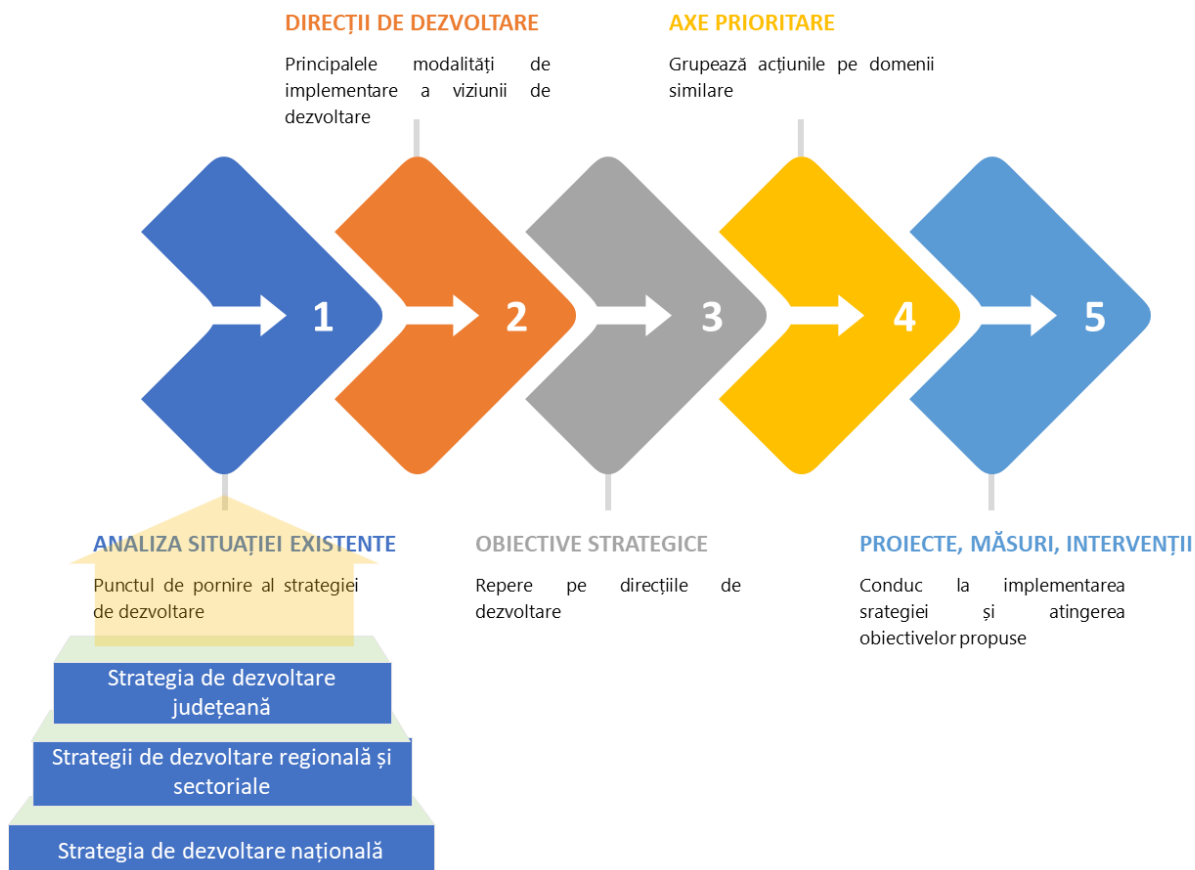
DIRECȚII DE DEZVOLTARE

Principalele modalități de implementare a viziunii de dezvoltare

AXE PRIORITARE

Grupează acțiunile pe domenii similare

1

2

3

4

5

ANALIZA SITUAȚIEI EXISTENTE

Punctul de pornire al strategiei de dezvoltare

OBIECTIVE STRATEGICE

Repere pe direcțiile de dezvoltare

PROIECTE, MĂSURI, INTERVENȚII

Conduc la implementarea srategiei și atingerea obiectivelor propuse

Strategia de dezvoltare județeană

Strategii de dezvoltare regională și sectoriale

Strategia de dezvoltare națională